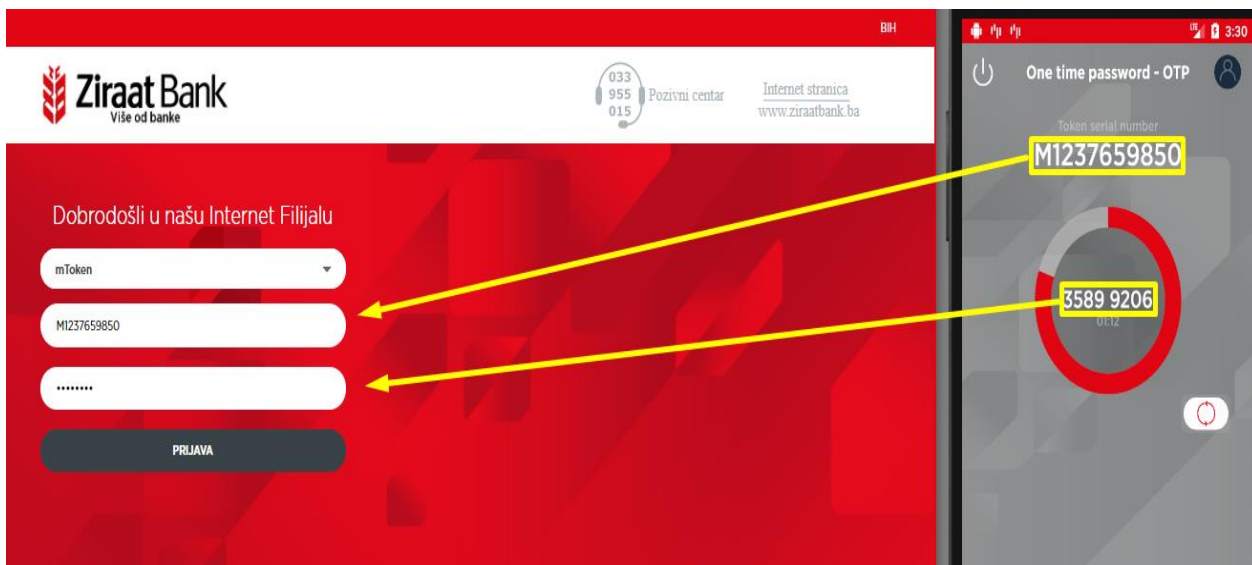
BIH

Ziraat Bank
Više od banke

033 955 015 Pozivni centar

Internet stranica
www.ziraatbank.ba

Dobrodošli u našu Internet Filijalu

mToken

M1237659850

••••••••

PRIJAVA

3:30

One time password - OTP

Token serial number

M1237659850

3589 9206

01:12